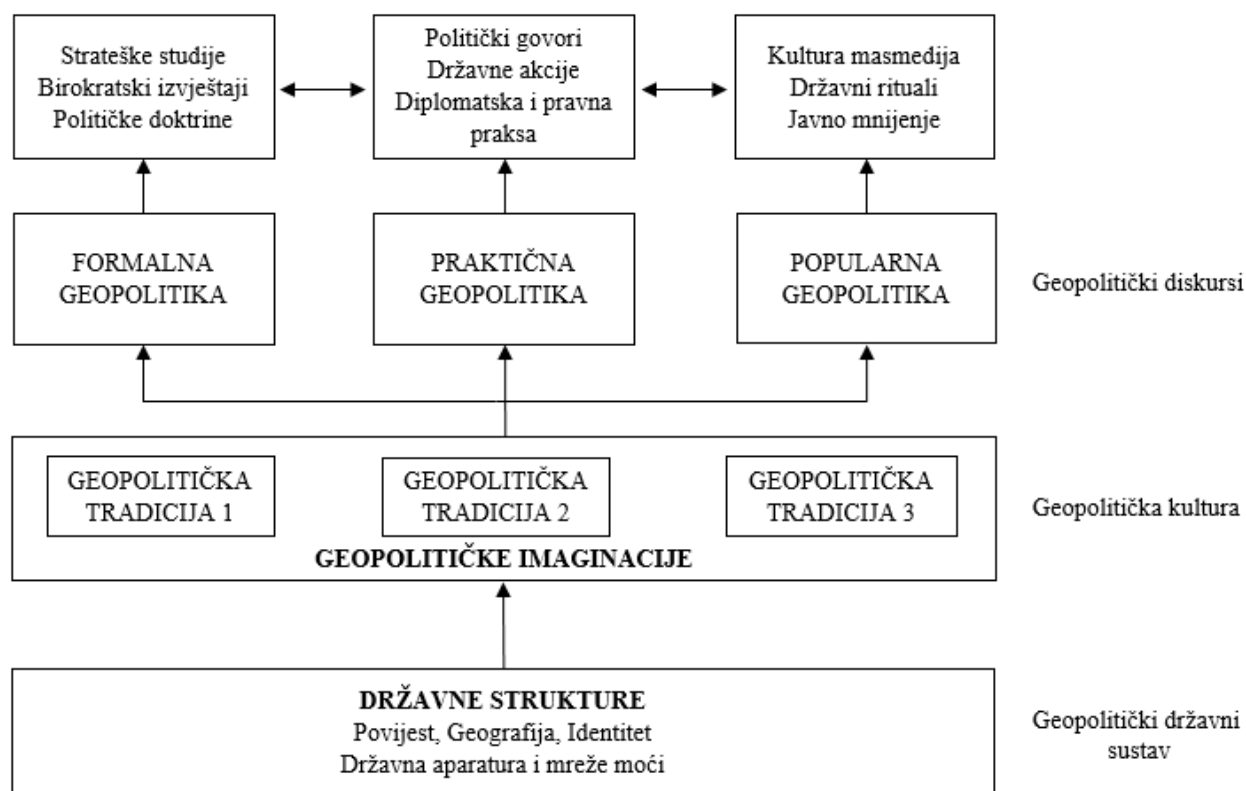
Strateške studije
Birokratski izvještaji
Političke doktrine

Politički govori
Državne akcije
Diplomatska i pravna praksa

Kultura masmedija
Državni rituali
Javno mnijenje

FORMALNA GEOPOLITIKA

PRAKTIČNA GEOPOLITIKA

POPULARNA GEOPOLITIKA

Geopolitički diskursi

GEOPOLITIČKA TRADICIJA 1

GEOPOLITIČKA TRADICIJA 2

GEOPOLITIČKA TRADICIJA 3

GEOPOLITIČKE IMAGINACIJE

Geopolitička kultura

DRŽAVNE STRUKTURE
Povijest, Geografija, Identitet
Državna aparatura i mreže moći

Geopolitički državni sustav